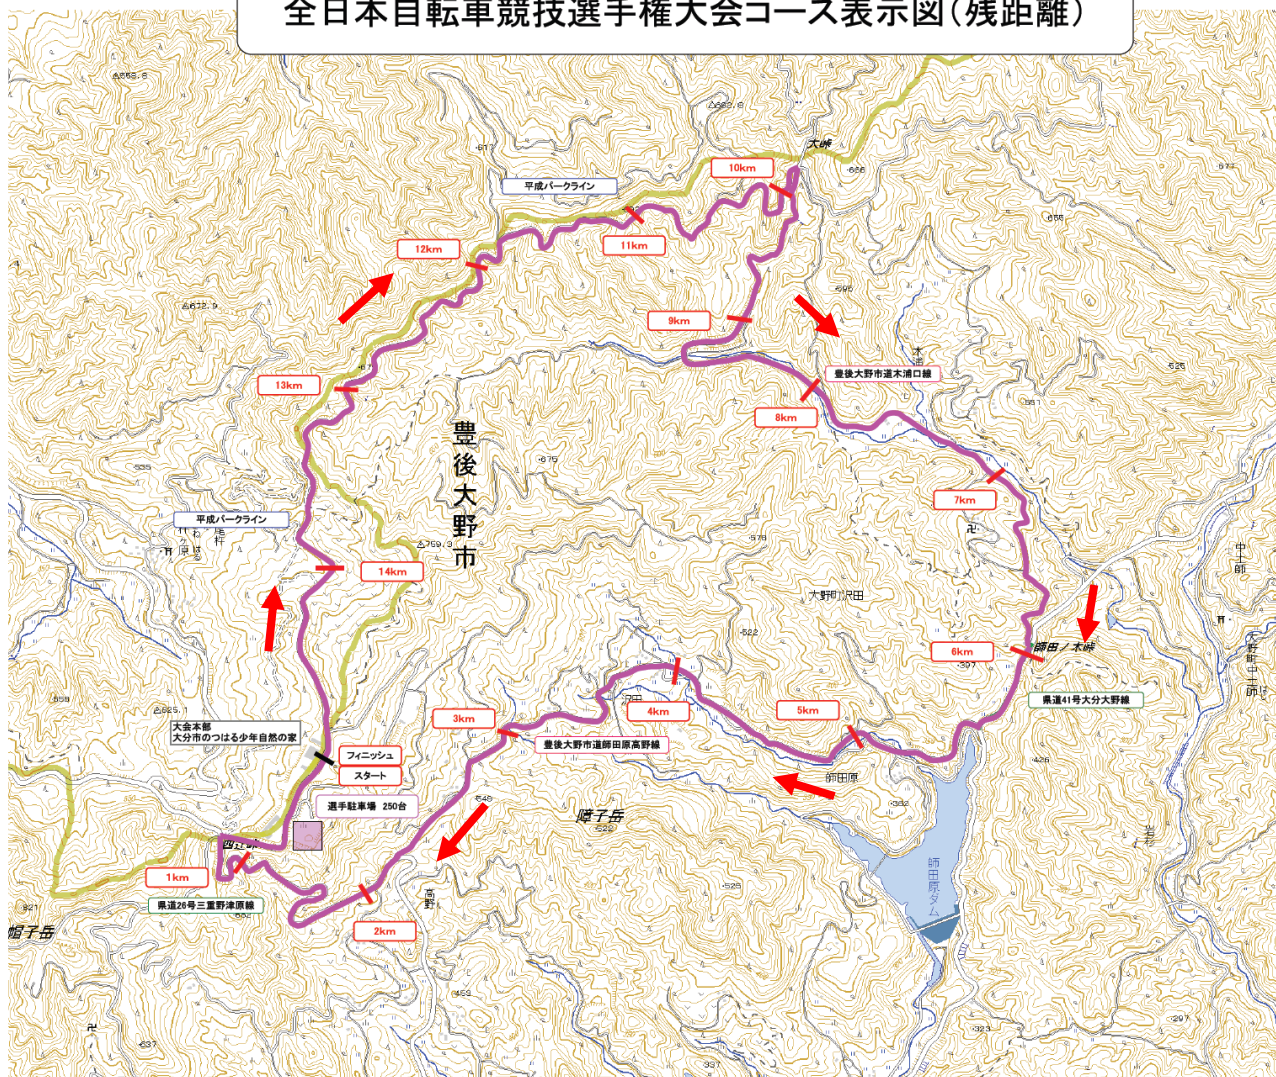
全日本自転車競技選手権大会コース表示図(残距離)

大峠

10km

平成パークライン

11km

12km

9km

豊後大野市道木浦口線

13km

8km

豊後大野市

7km

平成パークライン

14km

大野町沢田

中師

6km

師田ノ木峠

県道41号大分大野線

大会本部
大分市のつはる少年自然の家

3km

4km

5km

フィニッシュ

スタート

豊後大野市道師田原高野線

師田原

選手駐車場 250台

障子岳

1km

県道26号三重野津原線

2km

師田原ダム

帽子岳